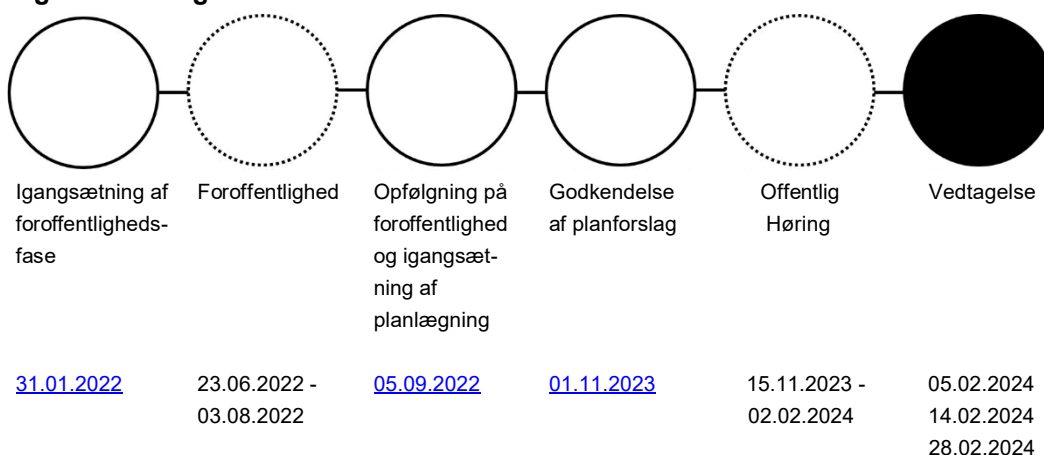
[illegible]

| Igangsætning af foroffentligheds-fase | Foroffentlighed | Opfølgning på foroffentlighed og igangsætning af planlægning | Godkendelse af planforslag | Offentlig Høring | Vedtagelse |
|---|---|---|---|---|---|
| 31.01.2022 | 23.06.2022 - 03.08.2022 | 05.09.2022 | 01.11.2023 | 15.11.2023 - 02.02.2024 | 05.02.2024 14.02.2024 28.02.2024 |